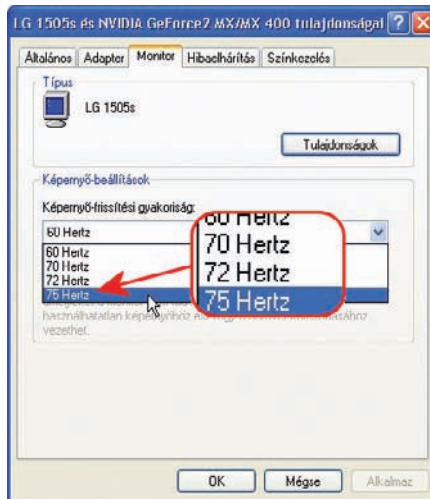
LG 1505s és NVIDIA GeForce2 MX/MX 400 tulajdonságai ? X

Általános | Adapter | Monitor | Hibaelhárítás | Színkezelés

Típus

LG 1505s

Tulajdonságok

Képernyő-beállítások

Képernyő-frissítési gyakoriság:

60 Hertz

60 Hertz
70 Hertz
72 Hertz
75 Hertz

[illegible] használhatatlan képet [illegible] vezethet.

60 Hertz
70 Hertz
72 Hertz
75 Hertz

OK | Mégse | Alkalmaz